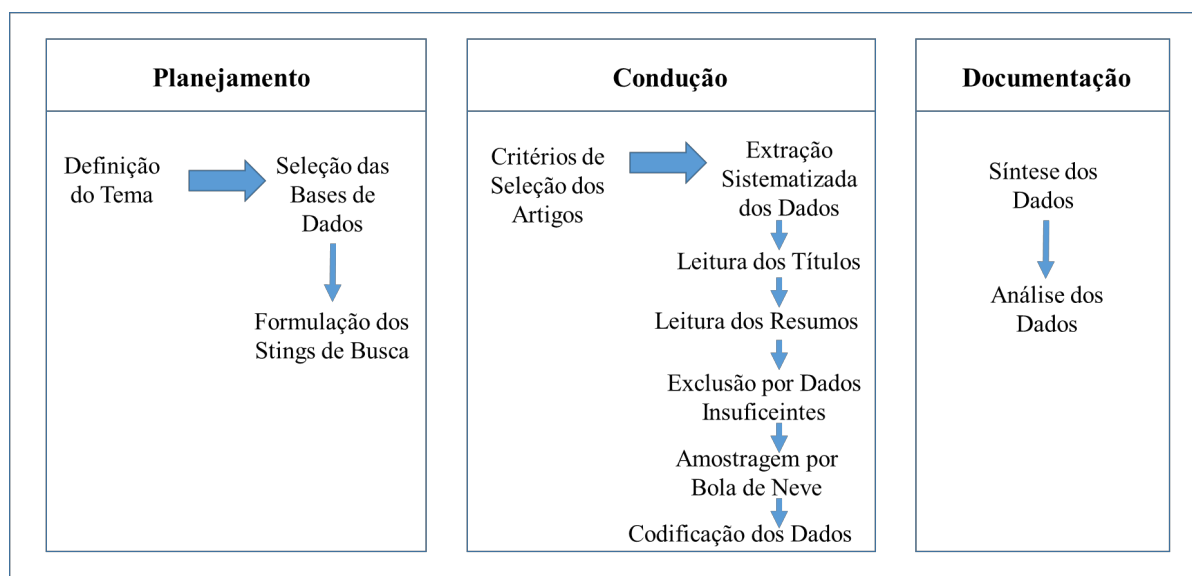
Planejamento

Definição do Tema

Seleção das Bases de Dados

Formulação dos Stings de Busca

Condução

Critérios de Seleção dos Artigos

Extração Sistematizada dos Dados

Leitura dos Títulos

Leitura dos Resumos

Exclusão por Dados Insuficeintes

Amostragem por Bola de Neve

Codificação dos Dados

Documentação

Síntese dos Dados

Análise dos Dados